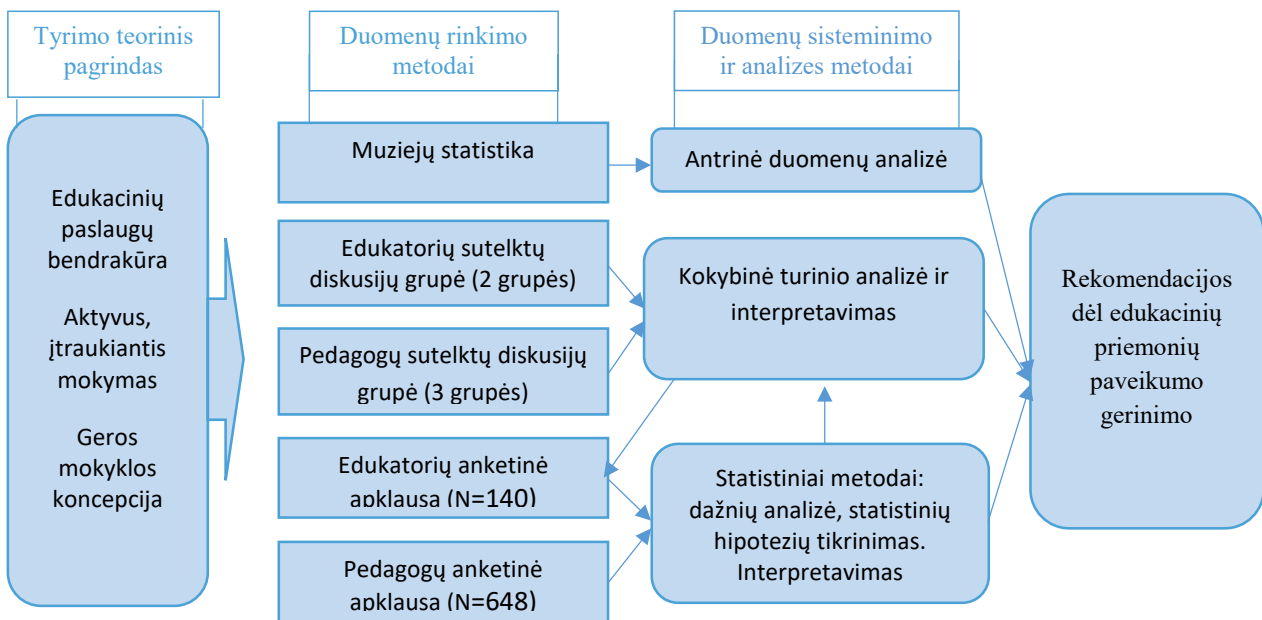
Tyrimo teorinis pagrindas

Duomenų rinkimo metodai

Duomenų sisteminimo ir analizes metodai

Edukacinių paslaugų bendrakūra

Aktyvus, įtraukiantis mokymas

Geros mokyklos koncepcija

Muziejų statistika

Edukatorių sutelktų diskusijų grupė (2 grupės)

Pedagogų sutelktų diskusijų grupė (3 grupės)

Edukatorių anketinė apklausa (N=140)

Pedagogų anketinė apklausa (N=648)

Antrinė duomenų analizė

Kokybinė turinio analizė ir interpretavimas

Statistiniai metodai: dažnių analizė, statistinių hipotezių tikrinimas. Interpretavimas

Rekomendacijos dėl edukacinių priemonių paveikumo gerinimo